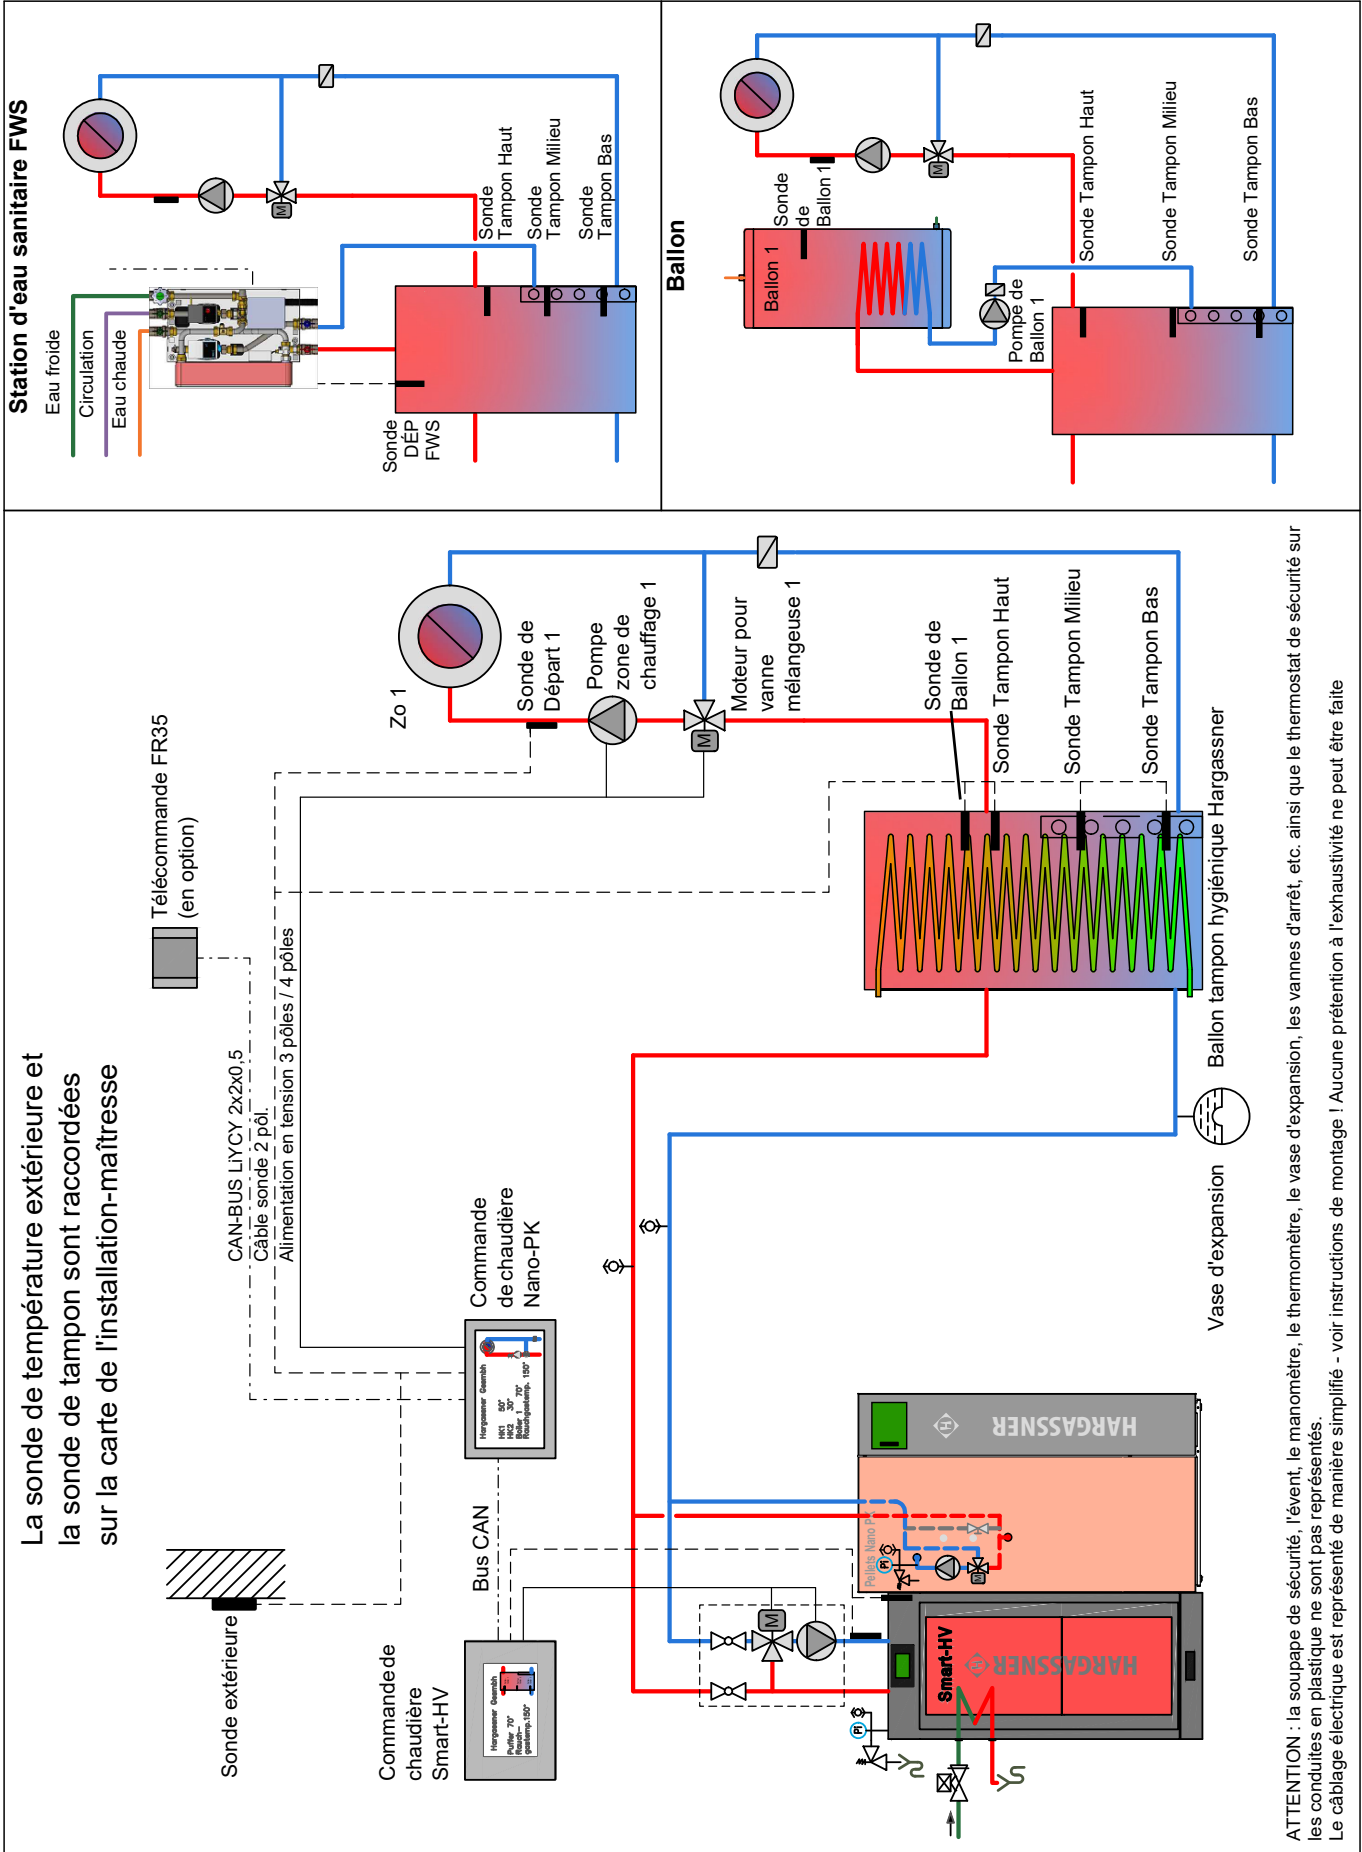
Station d'eau sanitaire FWS

Eau froide
Circulation
Eau chaude

Sonde Tampon Haut
Sonde Tampon Milieu
Sonde Tampon Bas

Sonde DÉP FWS

Ballon

Sonde de Ballon 1
Ballon 1
Pompe de Ballon 1
Sonde Tampon Haut
Sonde Tampon Milieu
Sonde Tampon Bas

La sonde de température extérieure et la sonde de tampon sont raccordées sur la carte de l'installation-maîtresse

Télécommande FR35 (en option)

Zo 1
Sonde de Départ 1
Pompe zone de chauffage 1
Moteur pour vanne mélangeuse 1
Sonde de Ballon 1
Sonde Tampon Haut
Sonde Tampon Milieu
Sonde Tampon Bas

Ballon tampon hygiénique Hargassner

CAN-BUS LIYCY 2x2x0,5
Câble sonde 2 pôl.
Alimentation en tension 3 pôles / 4 pôles

Commande de chaudière Nano-PK

Vase d'expansion

Bus CAN

Sonde extérieure

Commande de chaudière Smart-HV

HARGASSNER
Pellets Nano PK
Smart-HV
HARGASSNER

ATTENTION : la soupape de sécurité, l'évent, le manomètre, le thermomètre, le vase d'expansion, les vannes d'arrêt, etc. ainsi que le thermostat de sécurité sur les conduites en plastique ne sont pas représentés.
Le câblage électrique est représenté de manière simplifié - voir instructions de montage ! Aucune prétention à l'exhaustivité ne peut être faite